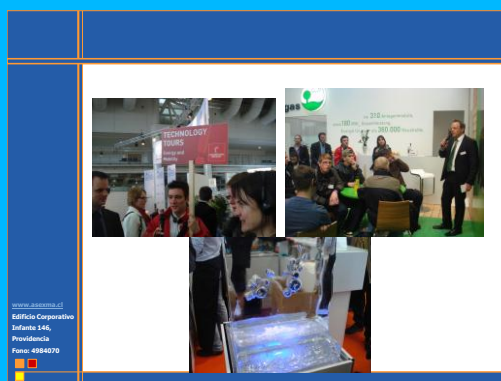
TECHNOLOGY TOURS
Energy and Mobility

gas

Die 370 Biogasanlagen
rund 160 000 Biogaserzeugung
Gasnetz liefert rund 260 000 Haushalte

www.asexma.cl
Edificio Corporativo
Infante 146,
Providencia
Fono: 4984070